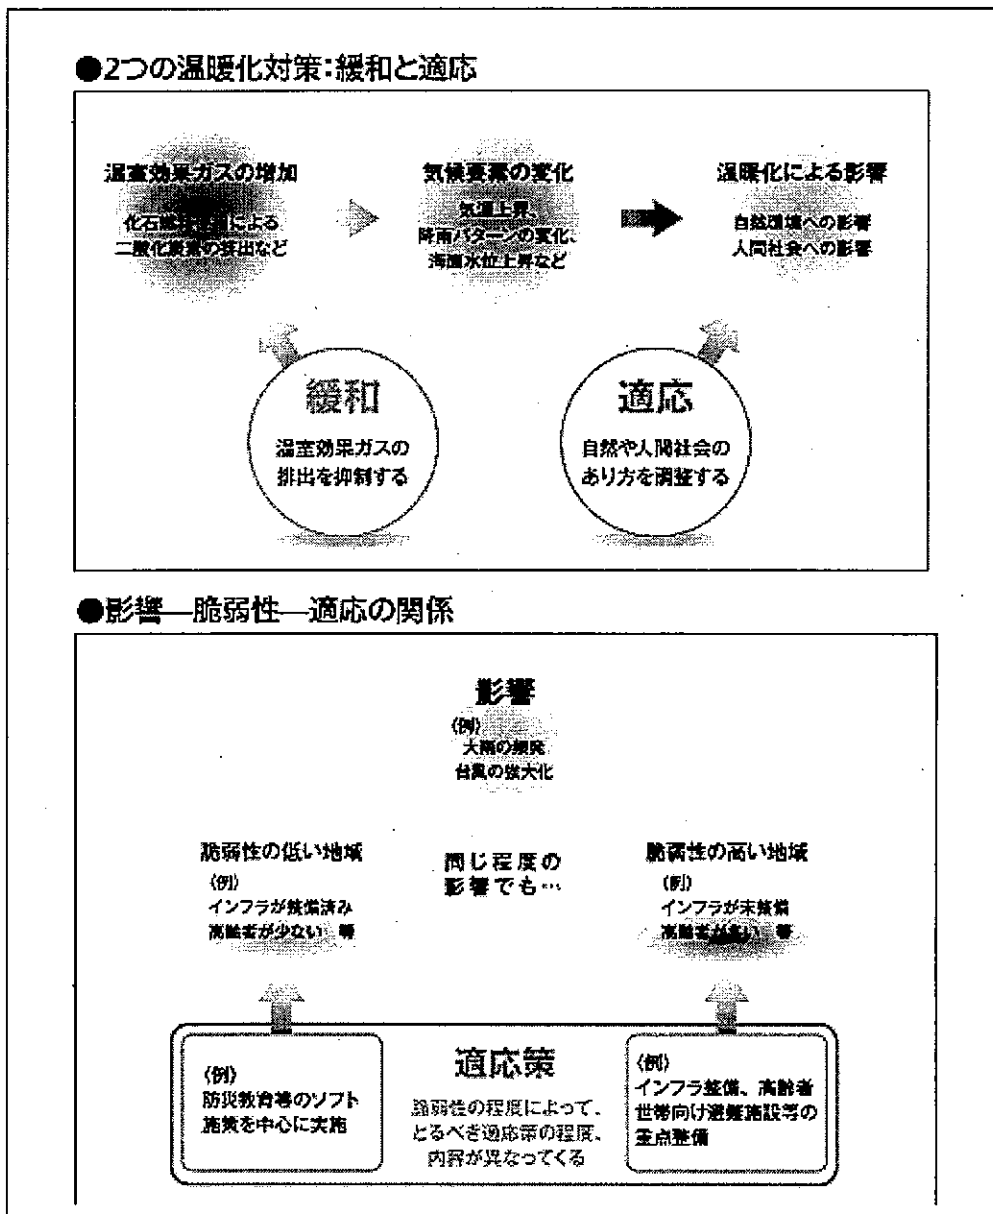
●2つの温暖化対策:緩和と適応

温室効果ガスの増加
化石燃料使用による二酸化炭素の排出など

気候要素の変化
気温上昇、降雨パターンの変化、海面水位上昇など

温暖化による影響
自然環境への影響
人間社会への影響

緩和
温室効果ガスの排出を抑制する

適応
自然や人間社会のあり方を調整する

●影響—脆弱性—適応の関係

影響
(例)
大雨の頻発
台風の強大化

脆弱性の低い地域
(例)
インフラが整備済み
高齢者が少ない 等

同じ程度の影響でも…

脆弱性の高い地域
(例)
インフラが未整備
高齢者が多い 等

(例)
防災教育等のソフト施策を中心に実施

適応策
脆弱性の程度によって、とるべき適応策の程度、内容が異なってくる

(例)
インフラ整備、高齢者世帯向け避難施設等の重点整備